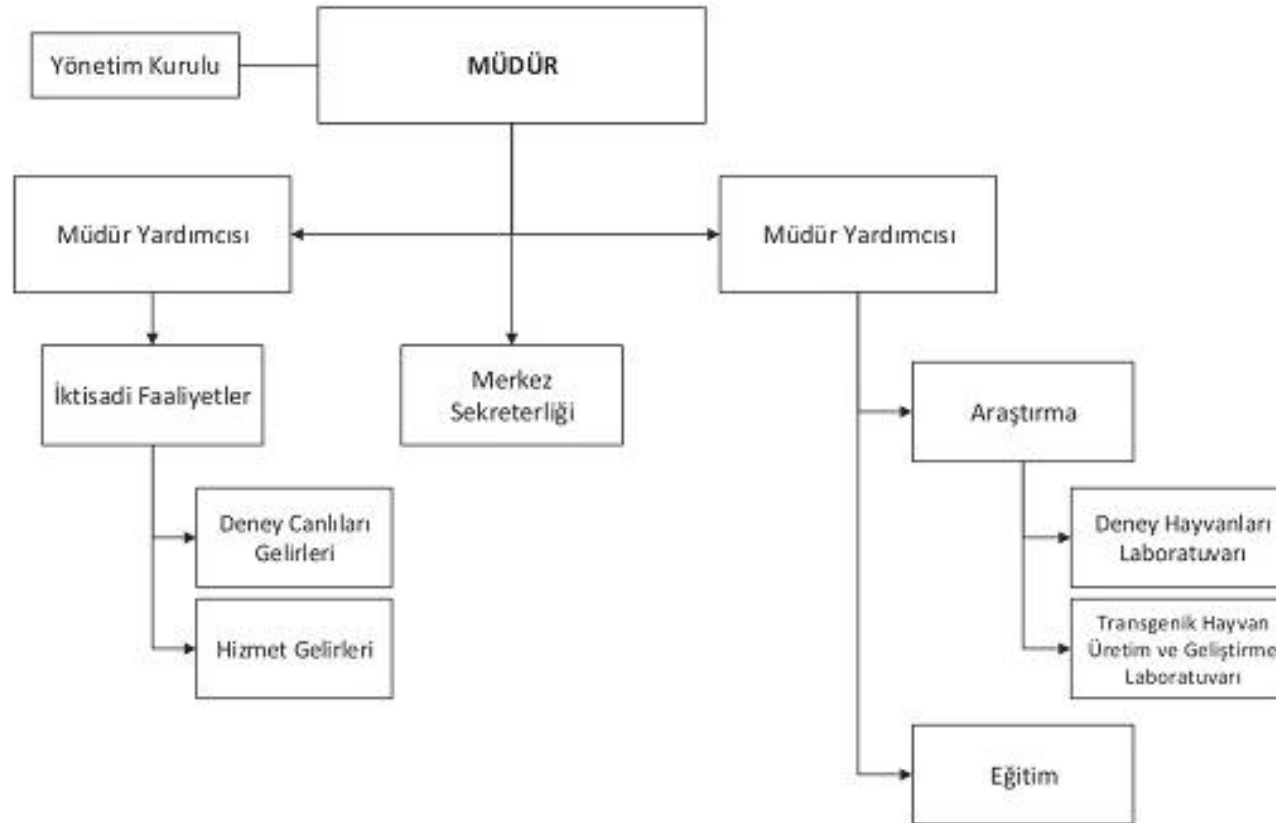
Yönetim Kurulu

MÜDÜR

Müdür Yardımcısı

Müdür Yardımcısı

İktisadi Faaliyetler

Merkez Sekreterliği

Araştırma

Deney Canlıları Gelirleri

Hizmet Gelirleri

Deney Hayvanları Laboratuvarı

Transgenik Hayvan Üretim ve Geliştirme Laboratuvarı

Eğitim